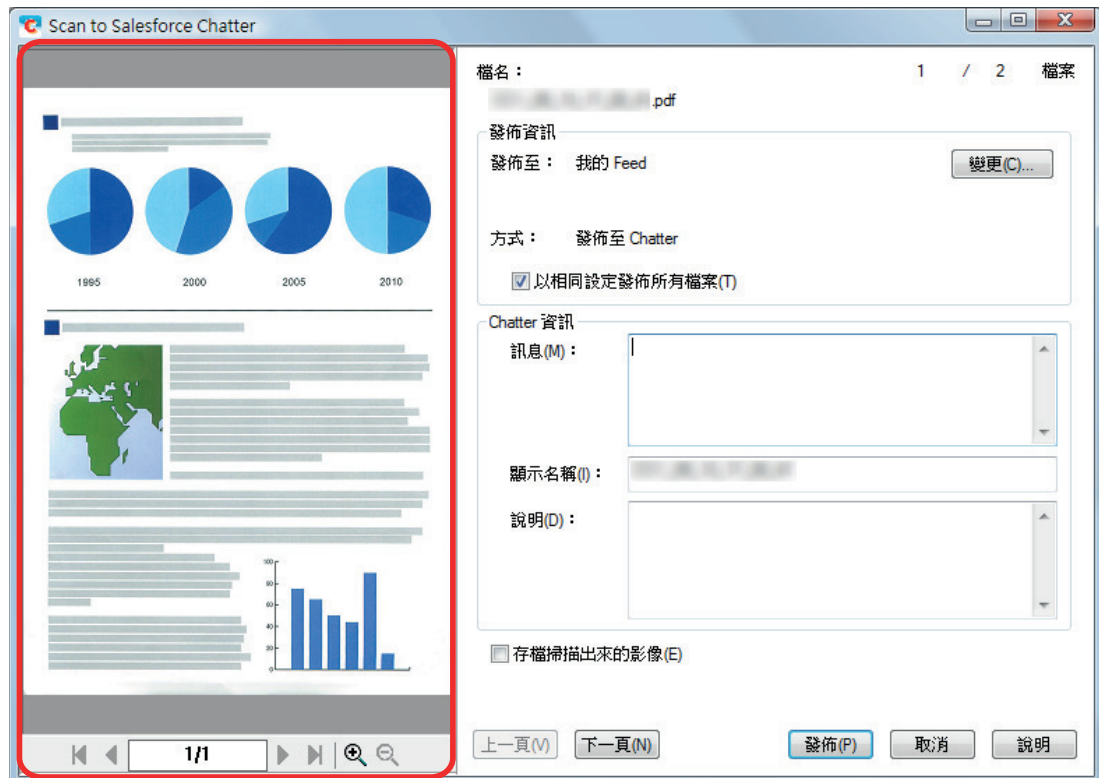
Scan to Salesforce Chatter

1995 2000 2005 2010

100
80
60
40
20
0

1/1

檔名：
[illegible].pdf

1 / 2 檔案

發佈資訊
發佈至： 我的 Feed
變更(C)...
方式： 發佈至 Chatter
以相同設定發佈所有檔案(T)

Chatter 資訊
訊息(M)：
顯示名稱(I)： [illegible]
說明(D)：

存檔掃描出來的影像(E)

上一頁(V) 下一頁(N) 發佈(P) 取消 說明